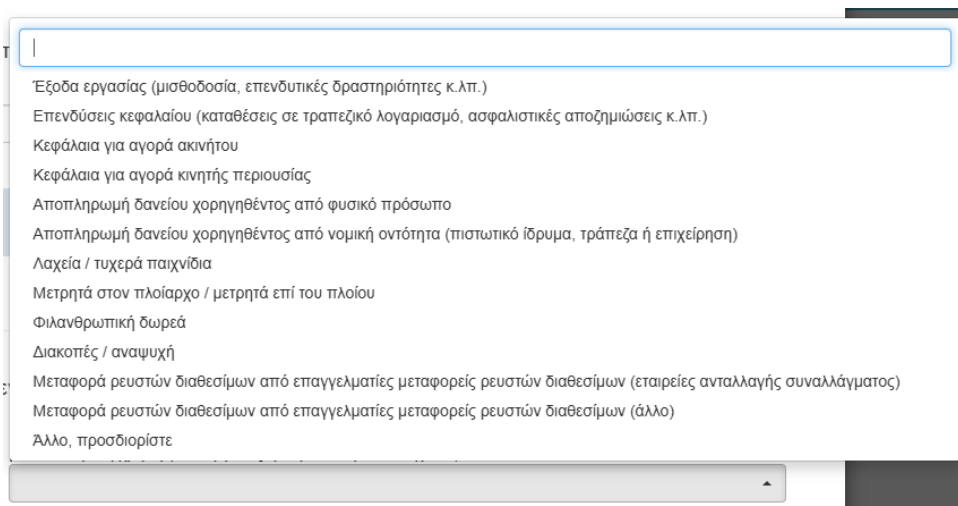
Έξοδα εργασίας (μισθοδοσία, επενδυτικές δραστηριότητες κ.λπ.)

Επενδύσεις κεφαλαίου (καταθέσεις σε τραπεζικό λογαριασμό, ασφαλιστικές αποζημιώσεις κ.λπ.)

Κεφάλαια για αγορά ακινήτου

Κεφάλαια για αγορά κινητής περιουσίας

Αποπληρωμή δανείου χορηγηθέντος από φυσικό πρόσωπο

Αποπληρωμή δανείου χορηγηθέντος από νομική οντότητα (πιστωτικό ίδρυμα, τράπεζα ή επιχείρηση)

Λαχεία / τυχερά παιχνίδια

Μετρητά στον πλοίαρχο / μετρητά επί του πλοίου

Φιλανθρωπική δωρεά

Διακοπές / αναψυχή

Μεταφορά ρευστών διαθεσίμων από επαγγελματίες μεταφορείς ρευστών διαθεσίμων (εταιρείες ανταλλαγής συναλλάγματος)

Μεταφορά ρευστών διαθεσίμων από επαγγελματίες μεταφορείς ρευστών διαθεσίμων (άλλο)

Άλλο, προσδιορίστε